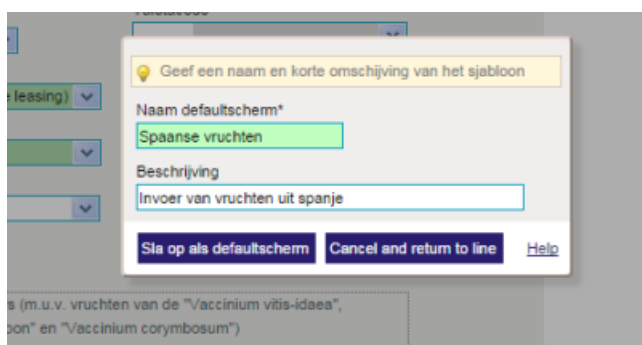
e leasing)

Geef een naam en korte omschrijving van het sjabloon

Naam defaultscherm*

Spaanse vruchten

Beschrijving

Invoer van vruchten uit spanje

Sla op als defaultscherm

Cancel and return to line

Help

s (m.u.v. vruchten van de "Vaccinium vitis-idaea",

oon" en "Vaccinium corymbosum")